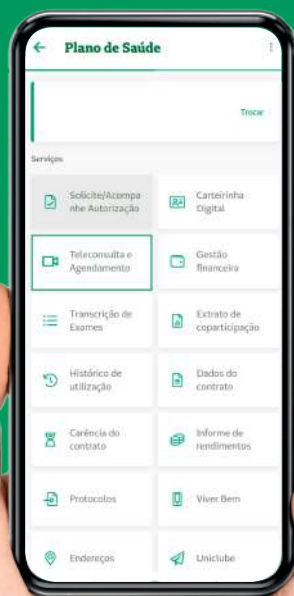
Plano de Saúde

Trocar

Serviços

Solicite/Acompanhe Autorização

Carteirinha Digital

Teleconsulta e Agendamento

Gestão financeira

Transcrição de Exames

Extrato de coparticipação

Histórico de utilização

Dados do contrato

Carência do contrato

Informe de rendimentos

Protocolos

Viver Bem

Endereços

Uniclube